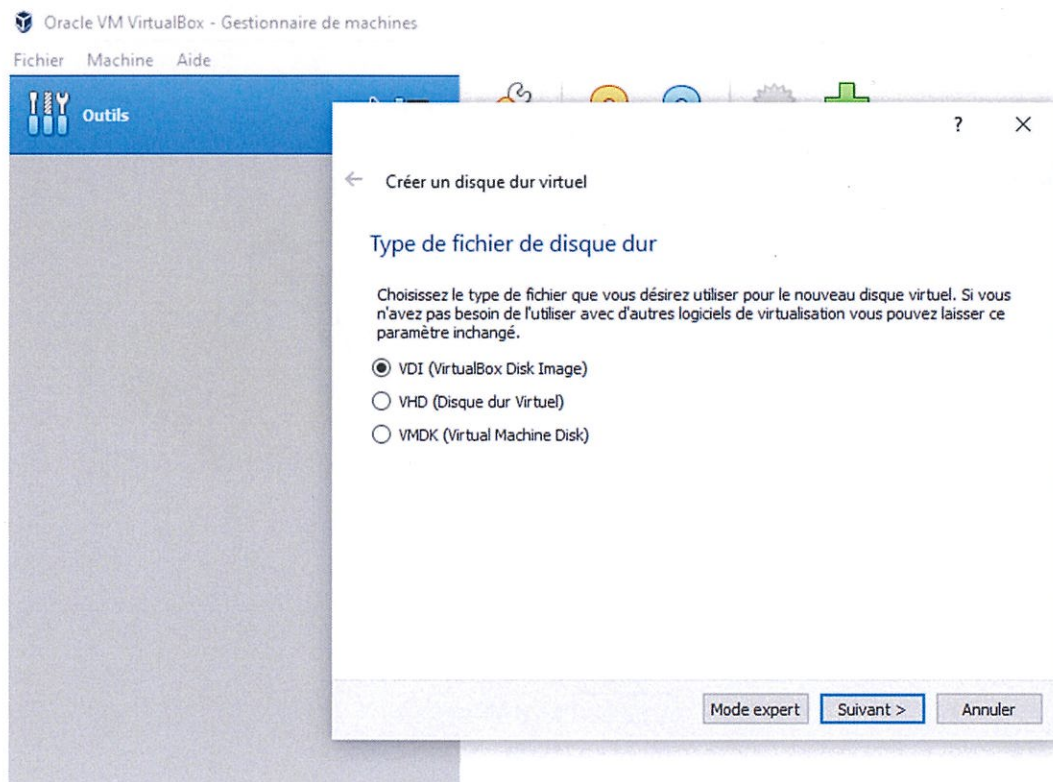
Oracle VM VirtualBox - Gestionnaire de machines

Fichier Machine Aide

Outils

? ×

← Créer un disque dur virtuel

Type de fichier de disque dur

Choisissez le type de fichier que vous désirez utiliser pour le nouveau disque virtuel. Si vous n'avez pas besoin de l'utiliser avec d'autres logiciels de virtualisation vous pouvez laisser ce paramètre inchangé.

VDI (VirtualBox Disk Image)

VHD (Disque dur Virtuel)

VMDK (Virtual Machine Disk)

Mode expert Suivant > Annuler